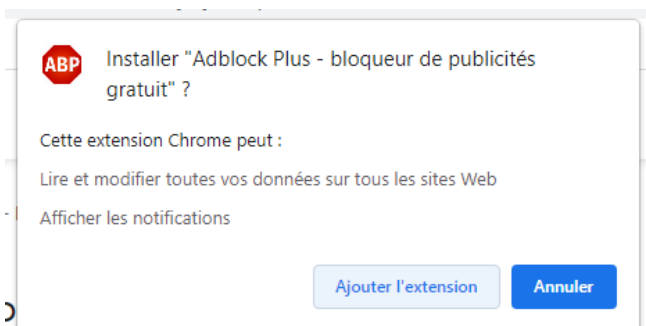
ABP

Installer "Adblock Plus - bloqueur de publicités gratuit" ?

Cette extension Chrome peut :

Lire et modifier toutes vos données sur tous les sites Web

Afficher les notifications

Ajouter l'extension

Annuler